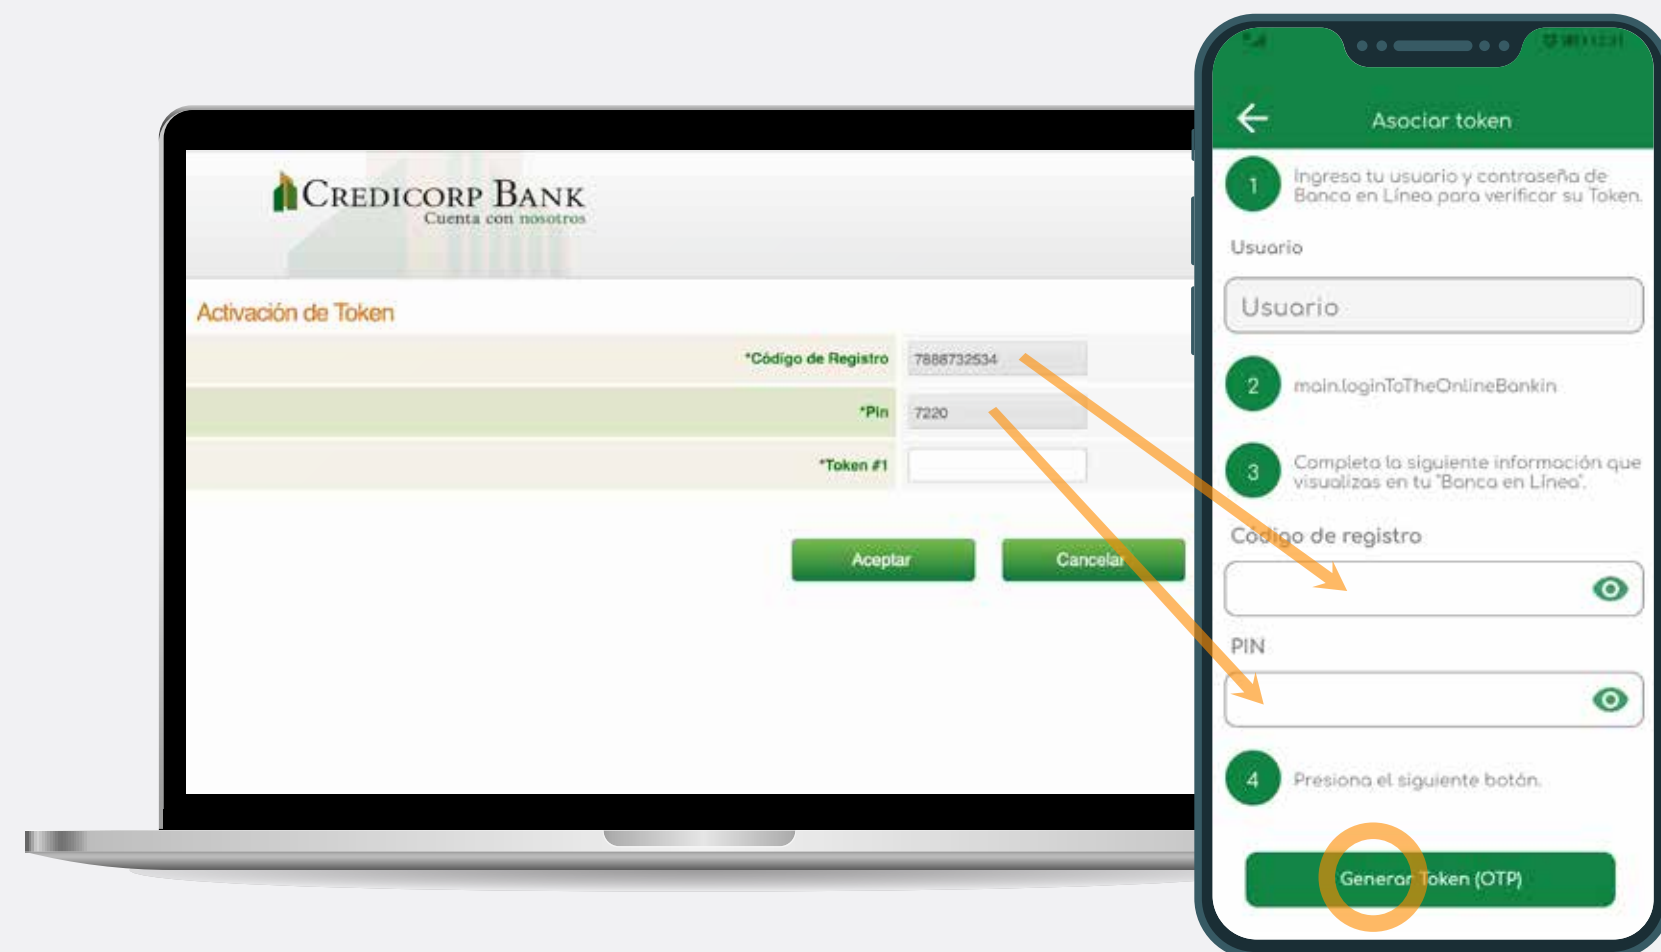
CREDICORP BANK
Cuenta con nosotros

Activación de Token

*Código de Registro 7888732534
*Pin 7220
*Token #1

Aceptar
Cancelar

Asociar token

1 Ingresa tu usuario y contraseña de Banca en Línea para verificar su Token.

Usuario

Usuario

2 main.loginToTheOnlineBankin

3 Completa la siguiente información que visualizas en tu "Banca en Línea".

Código de registro

PIN

4 Presiona el siguiente botón.

Generar Token (OTP)